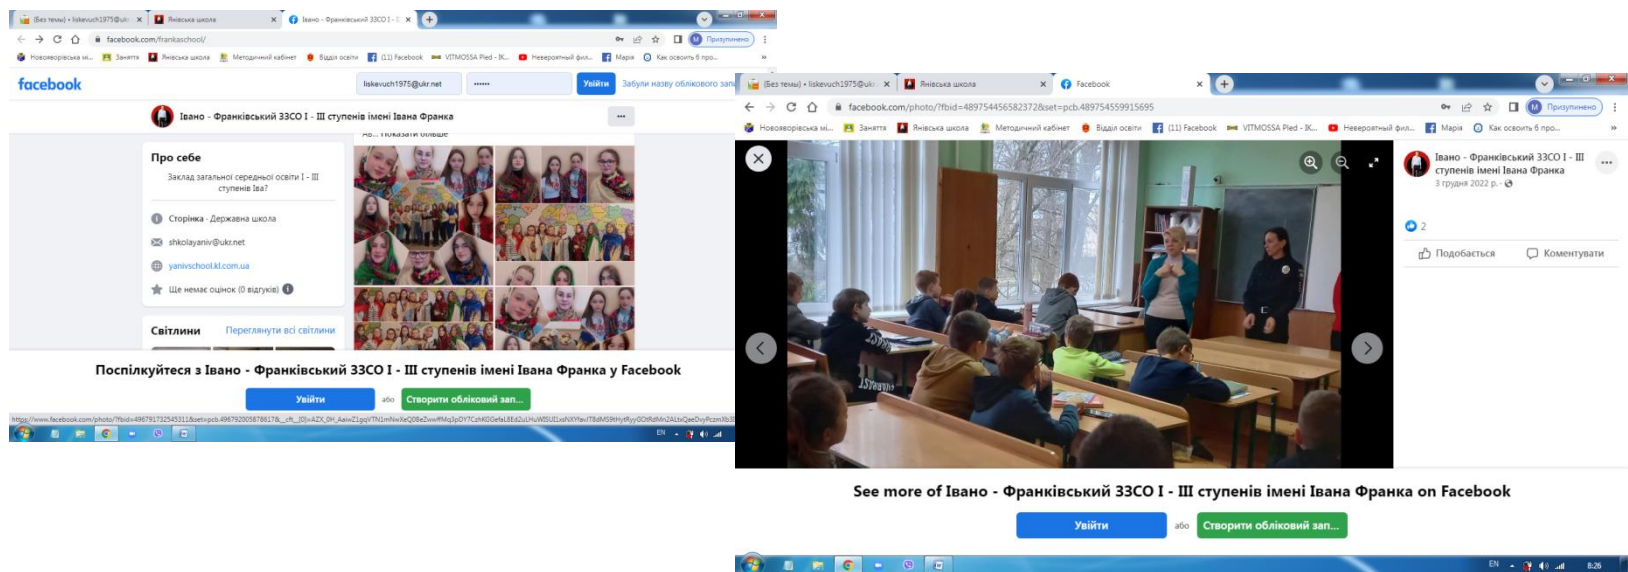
(Без темы) - liskevuch1975@ukr
Янівська школа
Івано - Франківський ЗЗСО І - ІІ
facebook.com/frankaschool/
Новояворівська мі... Заняття Янівська школа Методичний кабінет Відділ освіти (11) Facebook VITMOSSA Pled - K... Невероятный фил... Марія Как освоить 6 про...
Призупинено

facebook
liskevuch1975@ukr.net
••••••
Увійти
Забули назву облікового запи

Івано - Франківський ЗЗСО І - ІІІ ступенів імені Івана Франка
...

Про себе
Заклад загальної середньої освіти І - ІІІ ступенів Іва?
Сторінка · Державна школа
shkolayaniv@ukr.net
yanivschool.kl.com.ua
Ще немає оцінок (0 відгуків)
Світлини
Переглянути всі світлини

Поспілкуйтеся з Івано - Франківський ЗЗСО І - ІІІ ступенів імені Івана Франка у Facebook
Увійти
або
Створити обліковий зап...

EN

(Без темы) - liskevuch1975@ukr
Янівська школа
Facebook
facebook.com/photo/?fbid=489754456582372&set=pcb.489754559915695
Новояворівська мі... Заняття Янівська школа Методичний кабінет Відділ освіти (11) Facebook VITMOSSA Pled - K... Невероятный фил... Марія Как освоить 6 про...
Призупинено

Івано - Франківський ЗЗСО І - ІІІ ступенів імені Івана Франка
3 грудня 2022 р.
2
Подобається
Коментувати

See more of Івано - Франківський ЗЗСО І - ІІІ ступенів імені Івана Франка on Facebook
Увійти
або
Створити обліковий зап...

EN
8:26